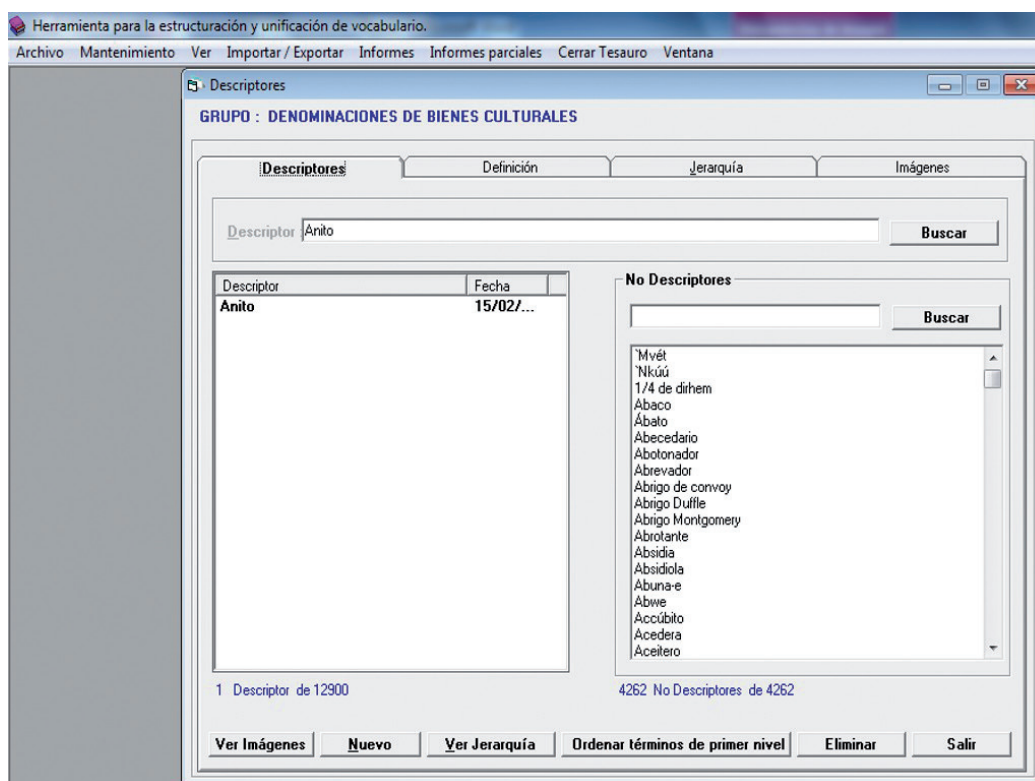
Herramienta para la estructuración y unificación de vocabulario.

Archivo Mantenimiento Ver Importar / Exportar Informes Informes parciales Cerrar Tesauro Ventana

Descriptores

GRUPO : DENOMINACIONES DE BIENES CULTURALES

Descriptores | Definición | Jerarquía | Imágenes

Descriptor Anito

Buscar

| Descriptor | Fecha |
|---|---|
| Anito | 15/02/... |

No Descriptores

Buscar

`Mvét
`Nkúú
1/4 de dirhem
Abaco
Ábato
Abecedario
Abotonador
Abrevador
Abrigo de convoy
Abrigo Duffle
Abrigo Montgomery
Abrotante
Absidia
Absidiola
Abuna-e
Abwe
Accúbito
Acedera
Aceitero

1 Descriptor de 12900

4262 No Descriptores de 4262

Ver Imágenes | Nuevo | Ver Jerarquía | Ordenar términos de primer nivel | Eliminar | Salir